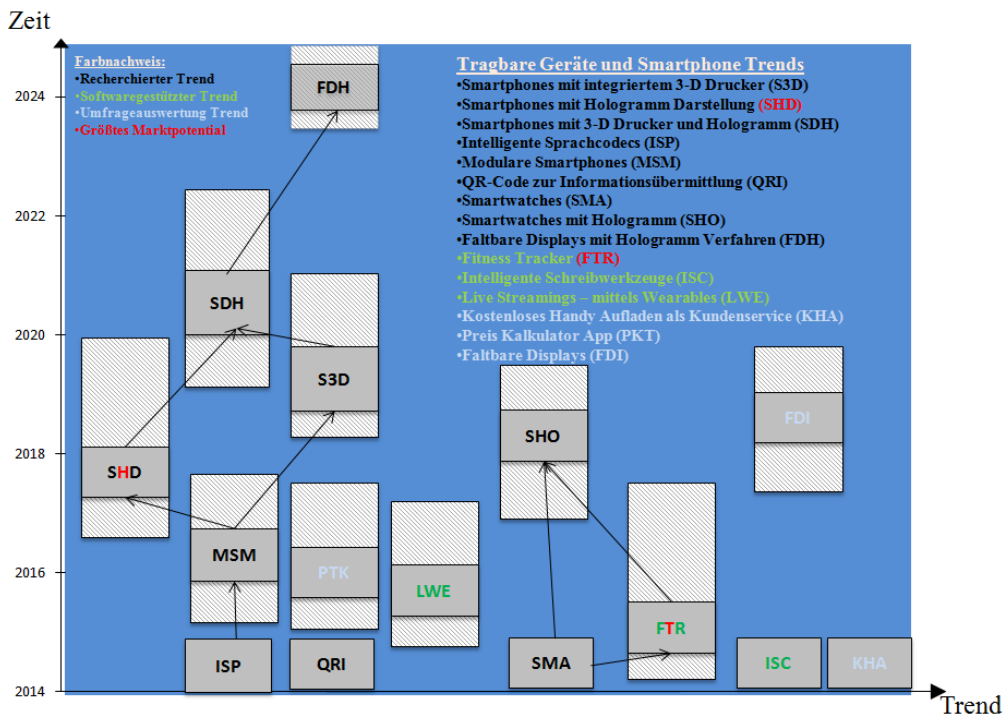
Zeit

Farbnachweis:
•Recherchierter Trend
•Softwaregestützter Trend
•Umfrageauswertung Trend
•Größtes Marktpotential

Tragbare Geräte und Smartphone Trends
•Smartphones mit integriertem 3-D Drucker (S3D)
•Smartphones mit Hologramm Darstellung (SHD)
•Smartphones mit 3-D Drucker und Hologramm (SDH)
•Intelligente Sprachcodecs (ISP)
•Modulare Smartphones (MSM)
•QR-Code zur Informationsübermittlung (QRI)
•Smartwatches (SMA)
•Smartwatches mit Hologramm (SHO)
•Faltbare Displays mit Hologramm Verfahren (FDH)
•Fitness Tracker (FTR)
•Intelligente Schreibwerkzeuge (ISC)
•Live Streamings – mittels Wearables (LWE)
•Kostenloses Handy Aufladen als Kundenservice (KHA)
•Preis Kalkulator App (PKT)
•Faltbare Displays (FDI)

2024
2022
2020
2018
2016
2014

FDH
SDH
S3D
SHD
MSM
PTK
LWE
SHO
FDI
FTR
ISP
QRI
SMA
ISC
KHA

Trend